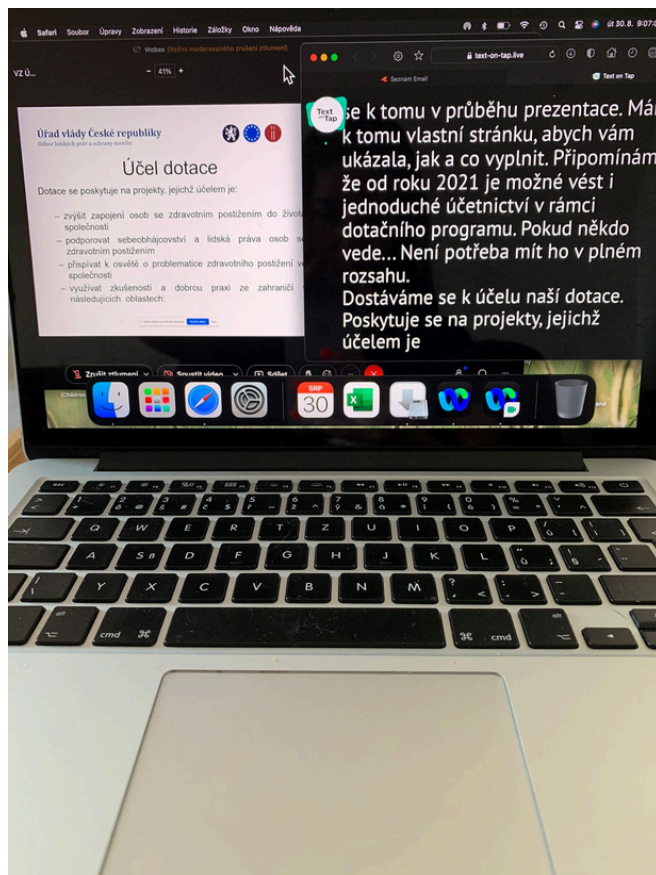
Safari Soubor Úpravy Zobrazení Historie Záložky Okno Nápověda

út 30. 8. 9:07

Webex (Režim moderovaného zrušení ztlumení)

VZ Ú...

41%

text-on-tap.live

Seznam Email

Text on Tap

Text on Tap

se k tomu v průběhu prezentace. Má k tomu vlastní stránku, abych vám ukázala, jak a co vyplnit. Připomínám že od roku 2021 je možné vést i jednoduché účetnictví v rámci dotačního programu. Pokud někdo vede... Není potřeba mít ho v plném rozsahu.
Dostáváme se k účelu naší dotace. Poskytuje se na projekty, jejichž účelem je

Úřad vlády České republiky
Odbor lidských práv a ochrany menšin

Účel dotace

Dotace se poskytuje na projekty, jejichž účelem je:

– zvýšit zapojení osob se zdravotním postižením do život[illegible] společnosti
– podporovat sebeobhájcovství a lidská práva osob s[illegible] zdravotním postižením
– přispívat k osvětě o problematice zdravotního postižení v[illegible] společnosti
– využívat zkušenosti a dobrou praxi ze zahraničí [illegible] následujících oblastech:

Zrušit ztlumení

Spustit video

Sdílet

SRP
30

cmd

cmd

alt

alt